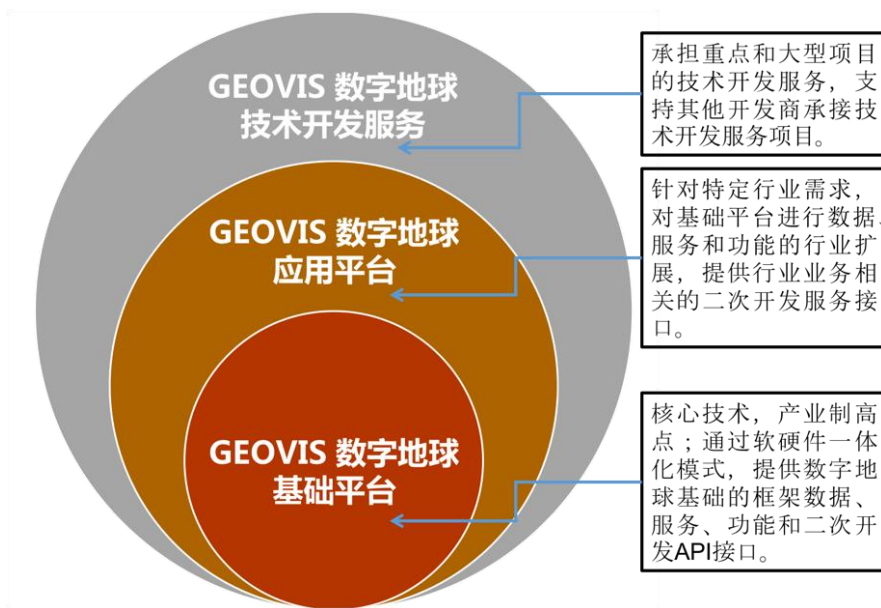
GEOVIS 数字地球
技术开发服务

GEOVIS 数字地球
应用平台

GEOVIS 数字地球
基础平台

承担重点和大型项目的技术开发服务，支持其他开发商承接技术开发服务项目。

针对特定行业需求，对基础平台进行数据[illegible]服务和功能的行业扩展，提供行业业务相关的二次开发服务接口。

核心技术，产业制高点；通过软硬件一体化模式，提供数字地球基础的框架数据、服务、功能和二次开发API接口。